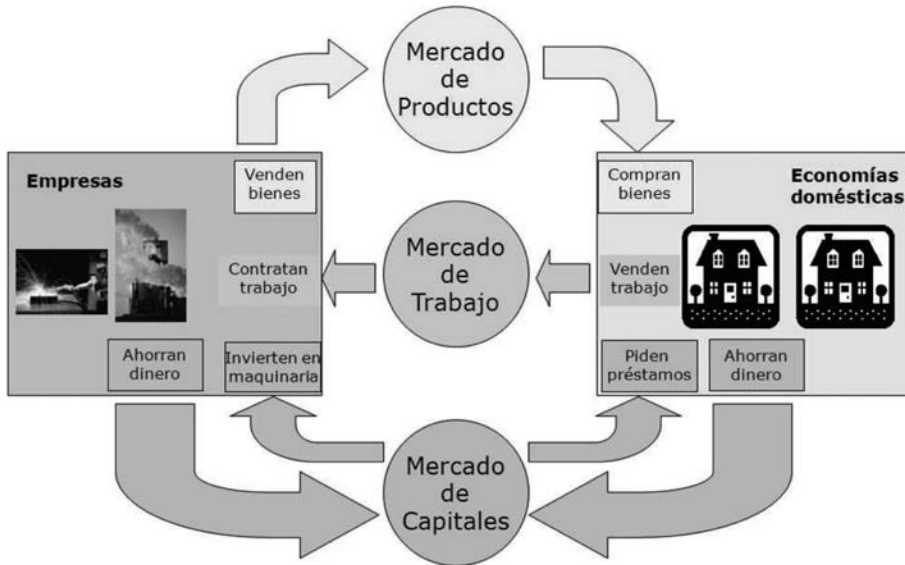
Mercado de Productos

Empresas

Venden bienes

Contratan trabajo

Ahorran dinero

Invierten en maquinaria

Compran bienes

Economías domésticas

Venden trabajo

Piden préstamos

Ahorran dinero

Mercado de Trabajo

Mercado de Capitales